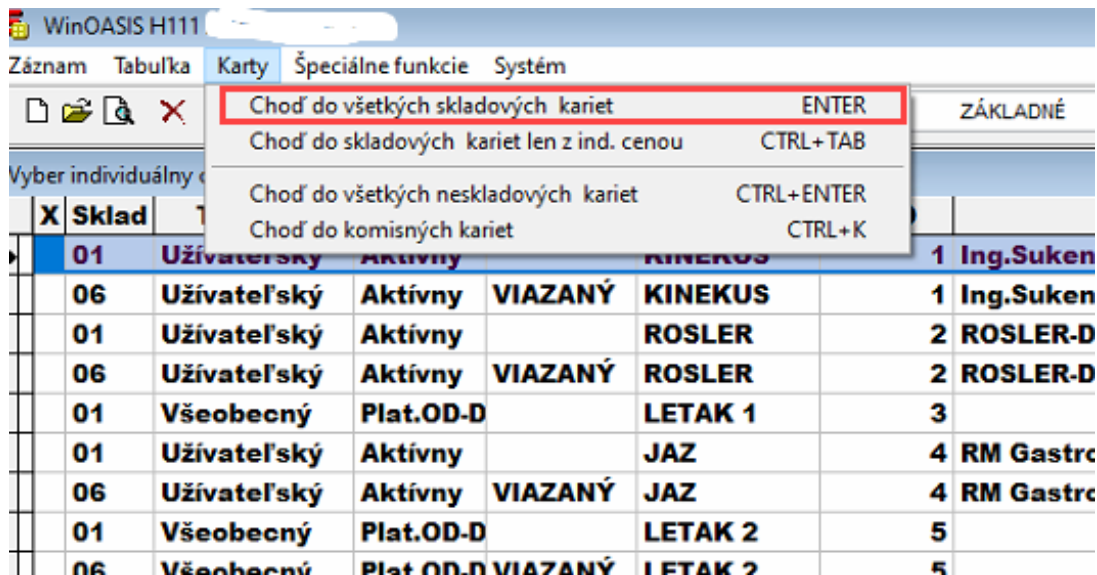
WinOASIS H111

Záznam Tabuľka Karty Špeciálne funkcie Systém

Choď do všetkých skladových kariet ENTER
Choď do skladových kariet len z ind. cenou CTRL+TAB
Choď do všetkých neskladových kariet CTRL+ENTER
Choď do komisných kariet CTRL+K

ZÁKLADNÉ

Vyber individuálny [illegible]

| X | Sklad | T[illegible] | | | | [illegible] | |
|---|---|---|---|---|---|---|---|
| | 01 | Užívateľský | Aktívny | | KINEKUS | 1 | Ing.Suken |
| | 06 | Užívateľský | Aktívny | VIAZANÝ | KINEKUS | 1 | Ing.Suken |
| | 01 | Užívateľský | Aktívny | | ROSLER | 2 | ROSLER-D |
| | 06 | Užívateľský | Aktívny | VIAZANÝ | ROSLER | 2 | ROSLER-D |
| | 01 | Všeobecný | Plat.OD-D | | LETAK 1 | 3 | |
| | 01 | Užívateľský | Aktívny | | JAZ | 4 | RM Gastro |
| | 06 | Užívateľský | Aktívny | VIAZANÝ | JAZ | 4 | RM Gastro |
| | 01 | Všeobecný | Plat.OD-D | | LETAK 2 | 5 | |
| | 06 | Všeobecný | Plat.OD-D | VIAZANÝ | LETAK 2 | 5 | |